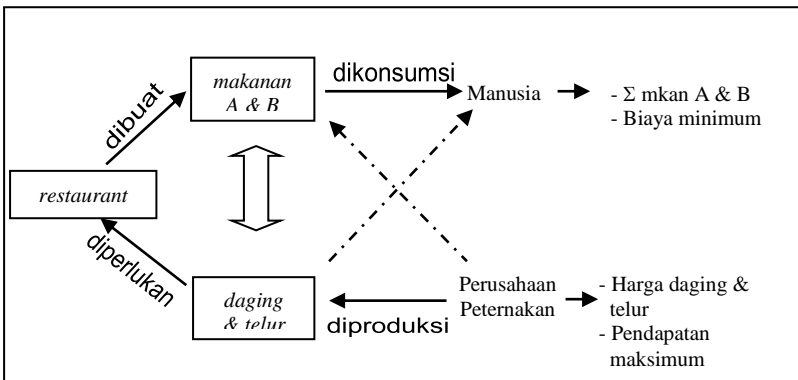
restaurant

dibuat

makanan A & B

dikonsumsi

Manusia

- $\Sigma$ mkan A & B
- Biaya minimum

diperlukan

daging & telur

diproduksi

Perusahaan Peternakan

- Harga daging & telur
- Pendapatan maksimum